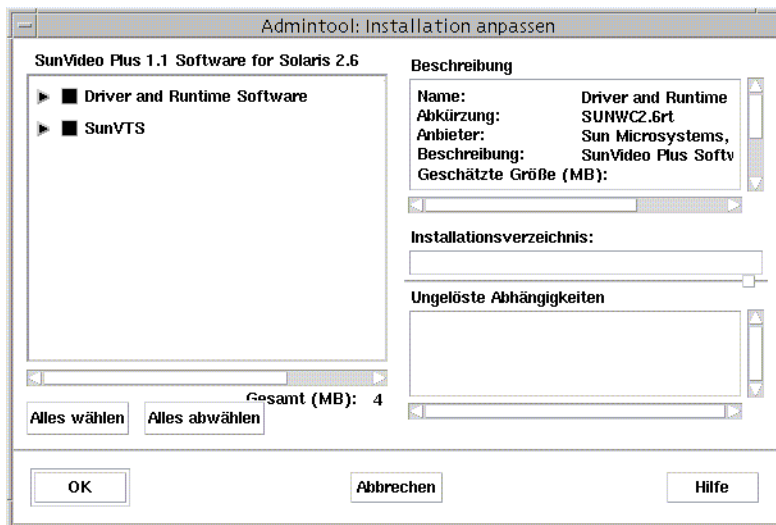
Admintool: Installation anpassen

SunVideo Plus 1.1 Software for Solaris 2.6

Driver and Runtime Software

SunVTS

Gesamt (MB): 4

Alles wählen

Alles abwählen

Beschreibung

| | |
|---|---|
| Name: | Driver and Runtime |
| Abkürzung: | SUNWC2.6rt |
| Anbieter: | Sun Microsystems, |
| Beschreibung: | SunVideo Plus Softv |
| Geschätzte Größe (MB): | |

Installationsverzeichnis:

Ungelöste Abhängigkeiten

OK

Abbrechen

Hilfe